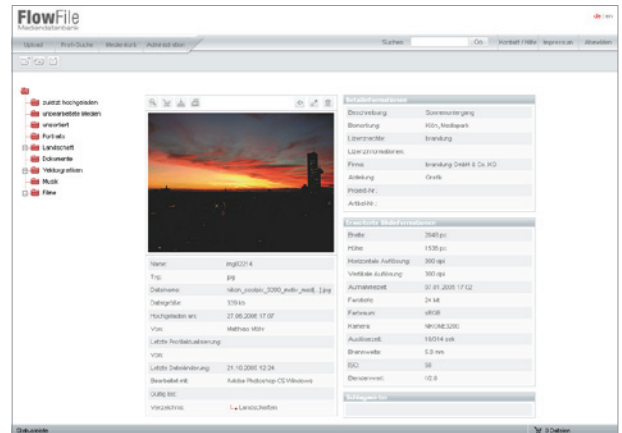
FlowFile
Mediendatenbank

de | en

Upload | Profi-Suche | Merkliste | Administration

Suchen: | Go | Kontakt / Hilfe | Impressum | Abmelden

zuletzt hochgeladen
unbearbeitete Medien
unsortiert
Portraits
Landschaft
Dokumente
Vektorgrafiken
Musik
Filme

| Name: | img0221.4 |
|---|---|
| Typ: | jpg |
| Dateiname: | nikon_coolpix_5200_mehr_medi...].jpg |
| Dateigröße: | 339 kb |
| Hochgeladen am: | 27.06.2006 17:07 |
| Von: | Matthias Wöhr |
| Letzte Profilaktualisierung: | |
| Von: | |
| Letzte Dateiänderung: | 21.10.2006 12:24 |
| Bearbeitet mit: | Adobe Photoshop CS Windows |
| Gültig bis: | |
| Verzeichnis: | Landschaften |

Metadateninformationen

| Beschreibung: | Sonnenuntergang |
|---|---|
| Bezeichnung: | Köln, Mediapark |
| Lizenzrechte: | brandung |
| Lizenzinformationen: | |
| Firma: | brandung GmbH & Co. KG |
| Abteilung: | Grafik |
| Projekt-Nr.: | |
| Artikel-Nr.: | |

Erweiterte Bildinformationen

| Breite: | 3648 px |
|---|---|
| Höhe: | 1536 px |
| Horizontale Auflösung: | 300 dpi |
| Vertikale Auflösung: | 300 dpi |
| Aufnahmezeit: | 07.01.2006 17:02 |
| Farbtiefe: | 24 bit |
| Farbraum: | sRGB |
| Kamera: | NIKONE5200 |
| Auslösezeit: | 10/314 sek |
| Brennweite: | 5.8 mm |
| ISO: | 50 |
| Blendenwert: | f/2.8 |

Schlagwörter

Statusanzeige

0 Dateien